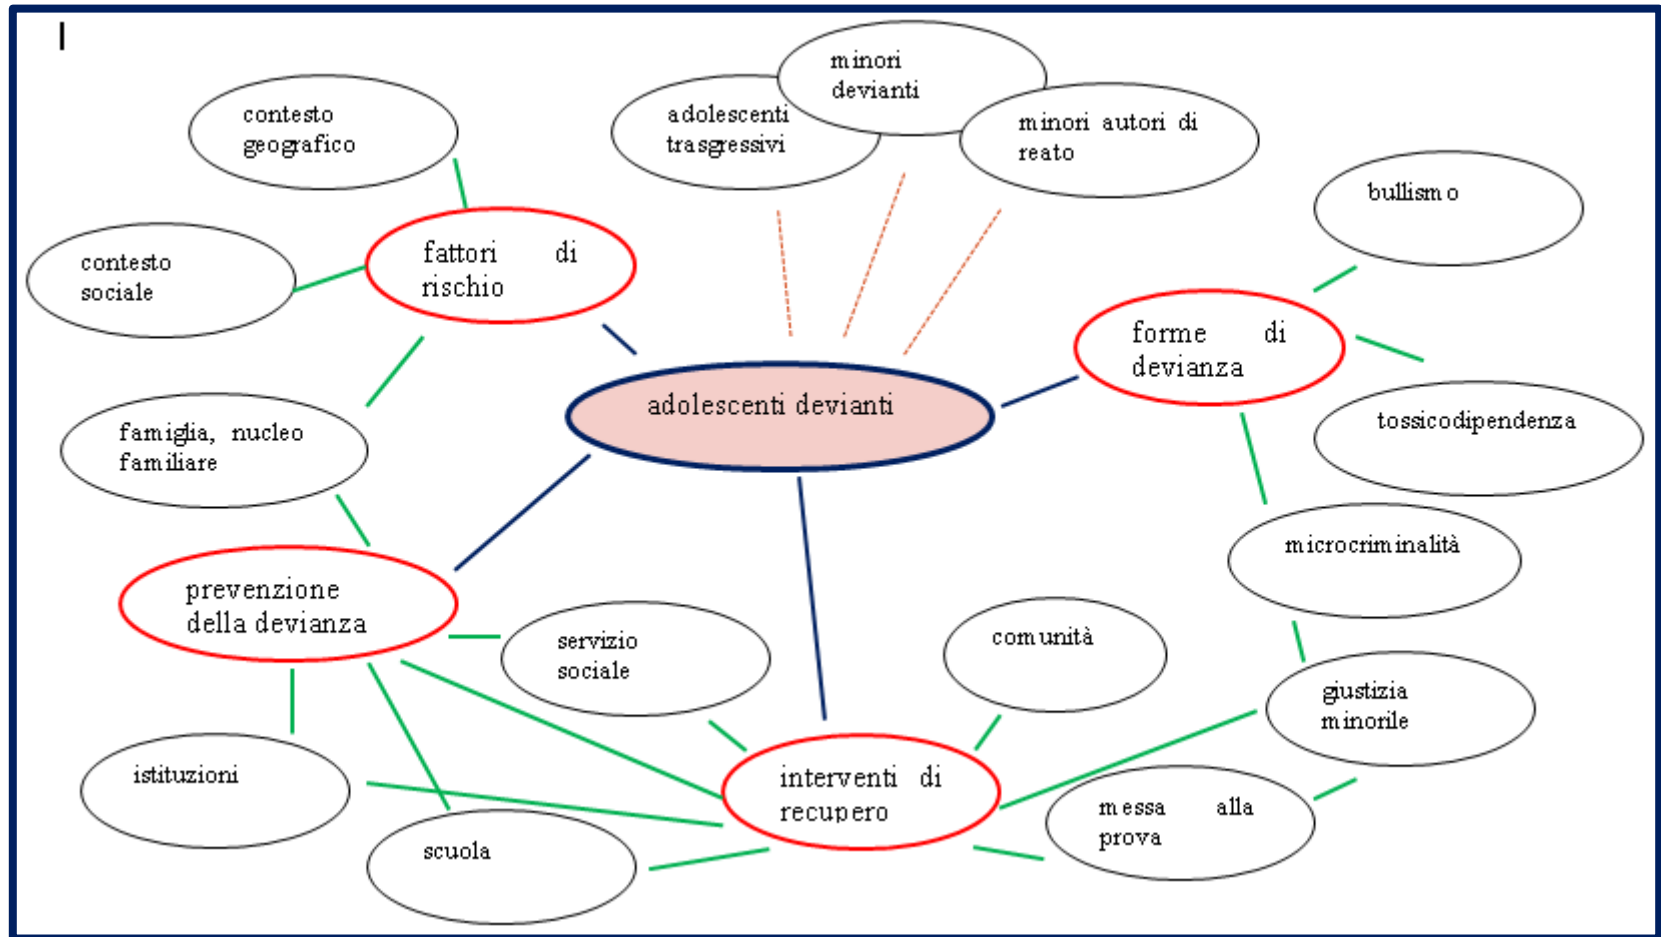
I

contesto geografico

contesto sociale

fattori di rischio

adolescenti trasgressivi

minori devianti

minori autori di reato

bullismo

forme di devianza

tossicodipendenza

adolescenti devianti

famiglia, nucleo familiare

prevenzione della devianza

microcriminalità

servizio sociale

comunità

giustizia minorile

istituzioni

interventi di recupero

messa alla prova

scuola